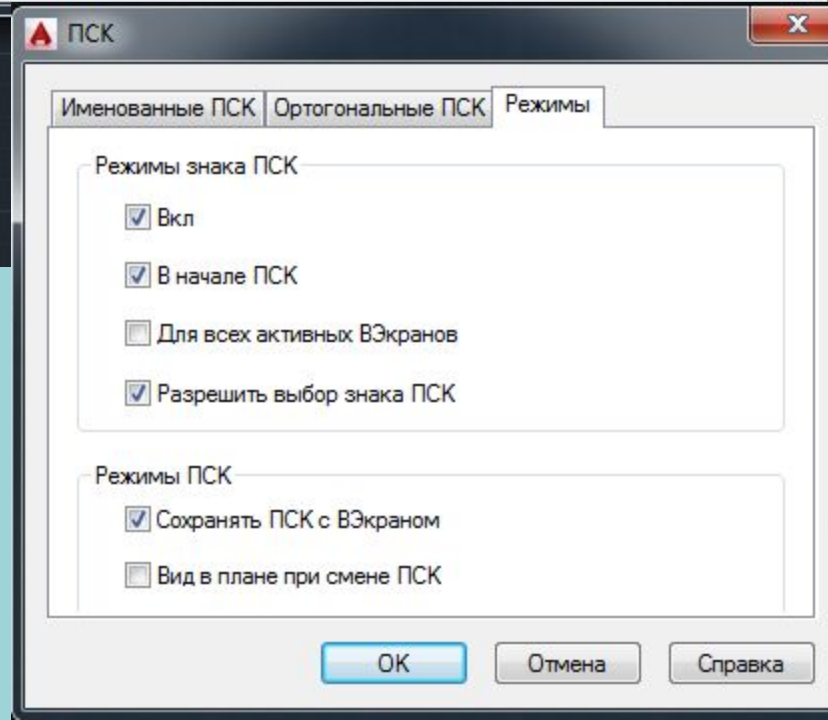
ПСК

Именованные ПСК | Ортогональные ПСК | Режимы

Режимы знака ПСК

Вкл

В начале ПСК

Для всех активных ВЭкранов

Разрешить выбор знака ПСК

Режимы ПСК

Сохранять ПСК с ВЭкраном

Вид в плане при смене ПСК

OK | Отмена | Справка